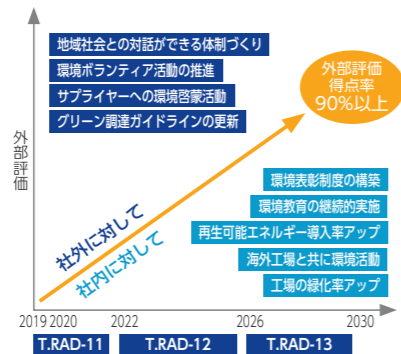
外部評価

地域社会との対話ができる体制づくり
環境ボランティア活動の推進
サプライヤーへの環境啓蒙活動
グリーン調達ガイドラインの更新

外部評価
得点率
90%以上

社外に対して
社内に対して

環境表彰制度の構築
環境教育の継続的実施
再生可能エネルギー導入率アップ
海外工場と共に環境活動
工場の緑化率アップ

2019 2020
2022
2026
2030

T.RAD-11
T.RAD-12
T.RAD-13